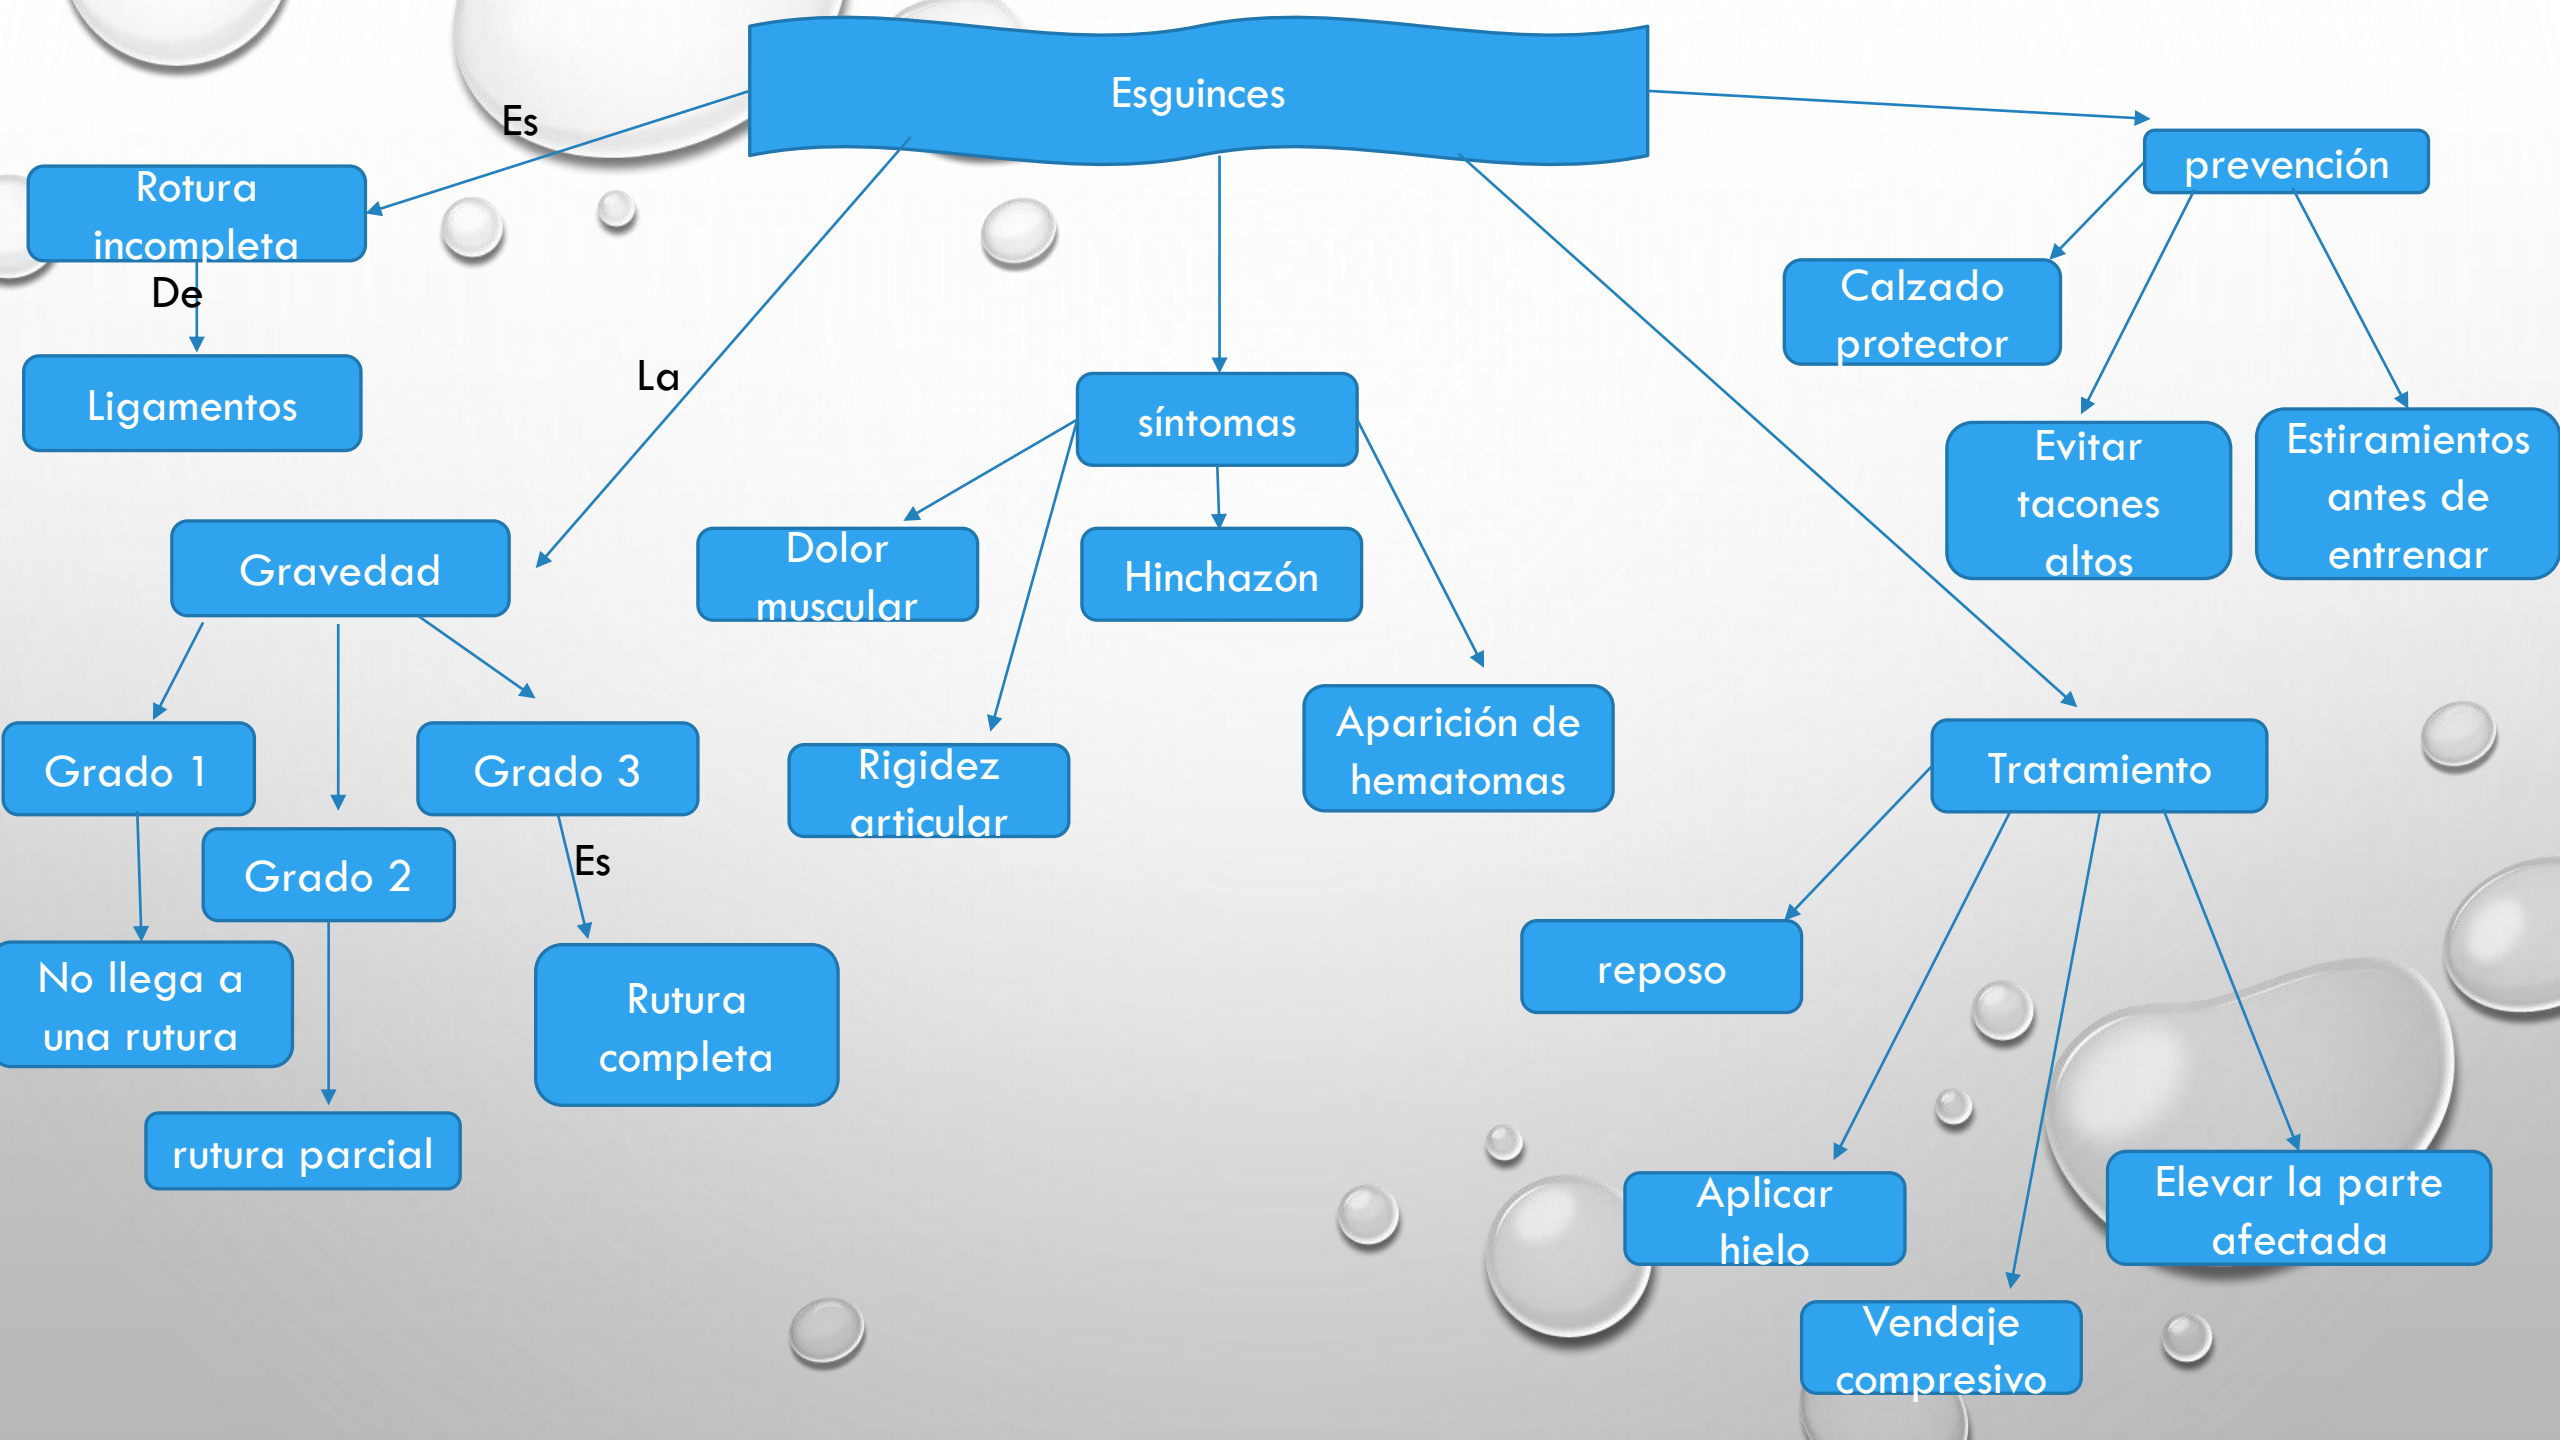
Esguinces

Es

Rotura incompleta

De

Ligamentos

La

Gravedad

Grado 1

Grado 2

Grado 3

No llega a una rutura

rutura parcial

Es

Rutura completa

síntomas

Dolor muscular

Hinchazón

Rigidez articular

Aparición de hematomas

prevención

Calzado protector

Evitar tacones altos

Estiramientos antes de entrenar

Tratamiento

reposo

Aplicar hielo

Vendaje compresivo

Elevar la parte afectada